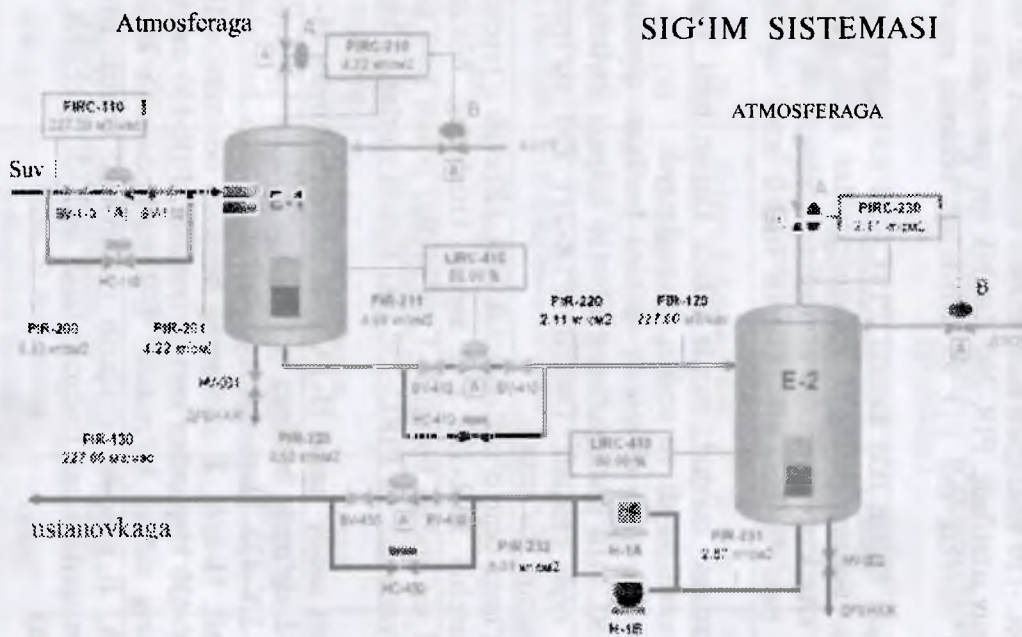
Atmosferaga

SIG'IM SISTEMASI

A
PIRC-210
4.22 m/sm2

B

FIRC-110
227.30 m3/soat

ATMOSFERAGA

Suv

BV-110 A BV-110

HC-110

A
PIRC-230
2.87 m/sm2

B

LIRC-410
00.00 %

PIR-211
4.00 m/sm2

PIR-220
2.11 m/sm2

FIR-120
227.00 m3/soat

PIR-200
4.33 m/sm2

PIR-201
4.22 m/sm2

E-2

MV-001

BV-410 A BV-410

HC-410

PIR-130
227.00 m3/soat

PIR-220
2.50 m/sm2

LIRC-410
00.00 %

ustanovkaga

BV-430 A BV-430

HC-430

PIR-232
5.01 m/sm2

H-1A

H-1B

PIR-231
2.87 m/sm2

MV-002